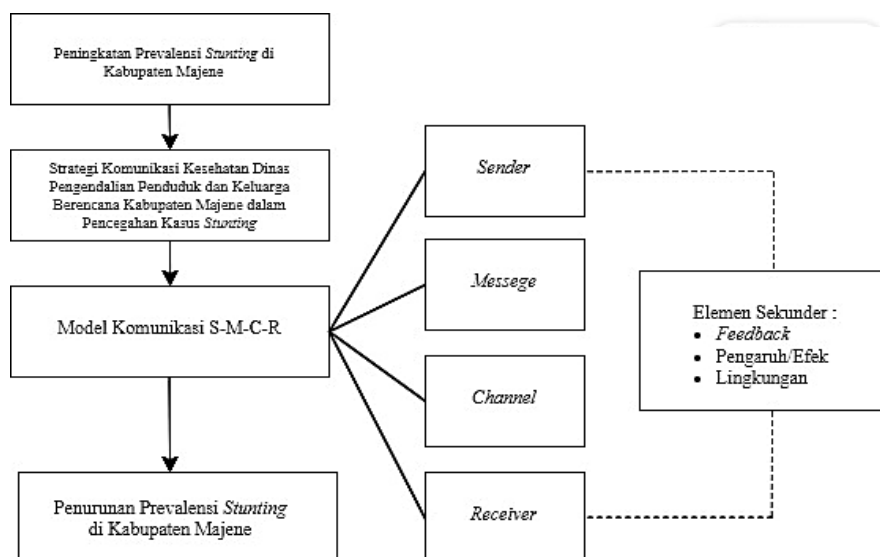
Peningkatan Prevalensi *Stunting* di Kabupaten Majene

Strategi Komunikasi Kesehatan Dinas Pengendalian Penduduk dan Keluarga Berencana Kabupaten Majene dalam Pencegahan Kasus *Stunting*

Model Komunikasi S-M-C-R

Penurunan Prevalensi *Stunting* di Kabupaten Majene

*Sender*

*Messege*

*Channel*

*Receiver*

Elemen Sekunder :
- *Feedback*
- Pengaruh/Efek
- Lingkungan